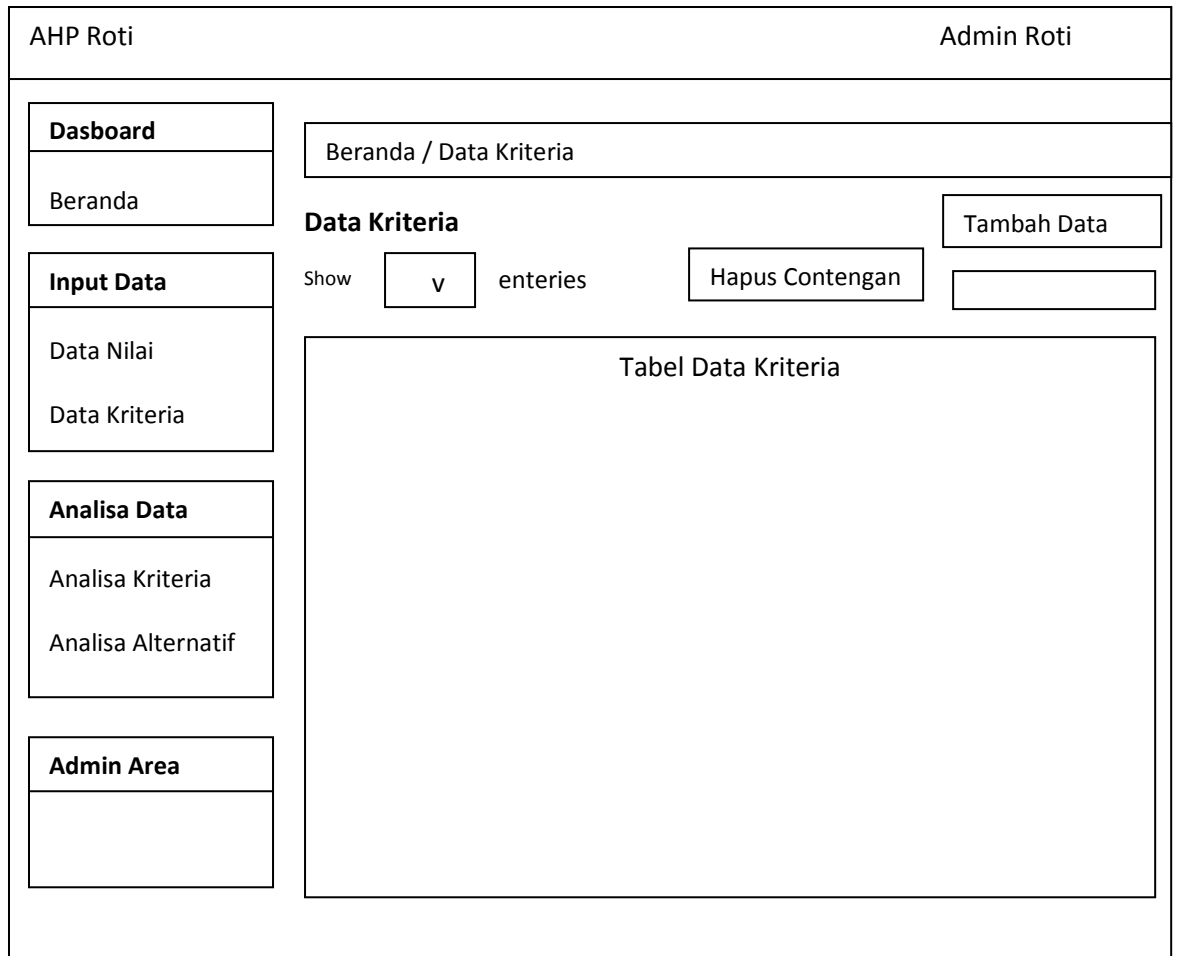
AHP Roti

Admin Roti

Dasboard

Beranda

Input Data

Data Nilai

Data Kriteria

Analisa Data

Analisa Kriteria

Analisa Alternatif

Admin Area

Beranda / Data Kriteria

Data Kriteria

Tambah Data

Show v enteries

Hapus Contengan

Tabel Data Kriteria